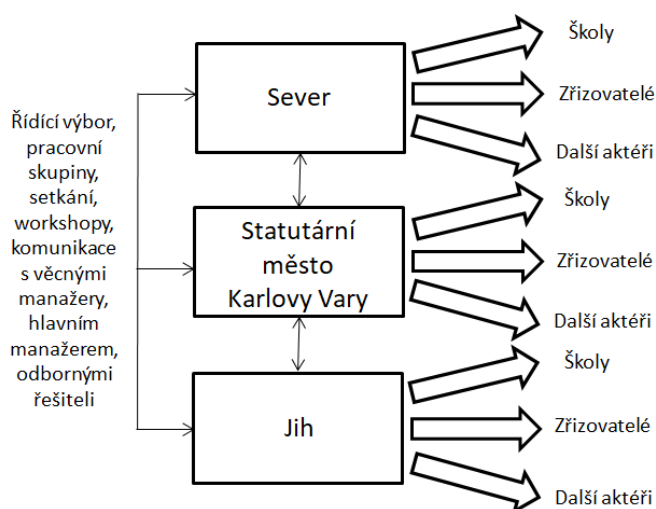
Řídící výbor, pracovní skupiny, setkání, workshopy, komunikace s věcnými manažery, hlavním manažerem, odbornými řešiteli

Sever

Školy

Zřizovatelé

Další aktéři

Statutární město Karlovy Vary

Školy

Zřizovatelé

Další aktéři

Jih

Školy

Zřizovatelé

Další aktéři